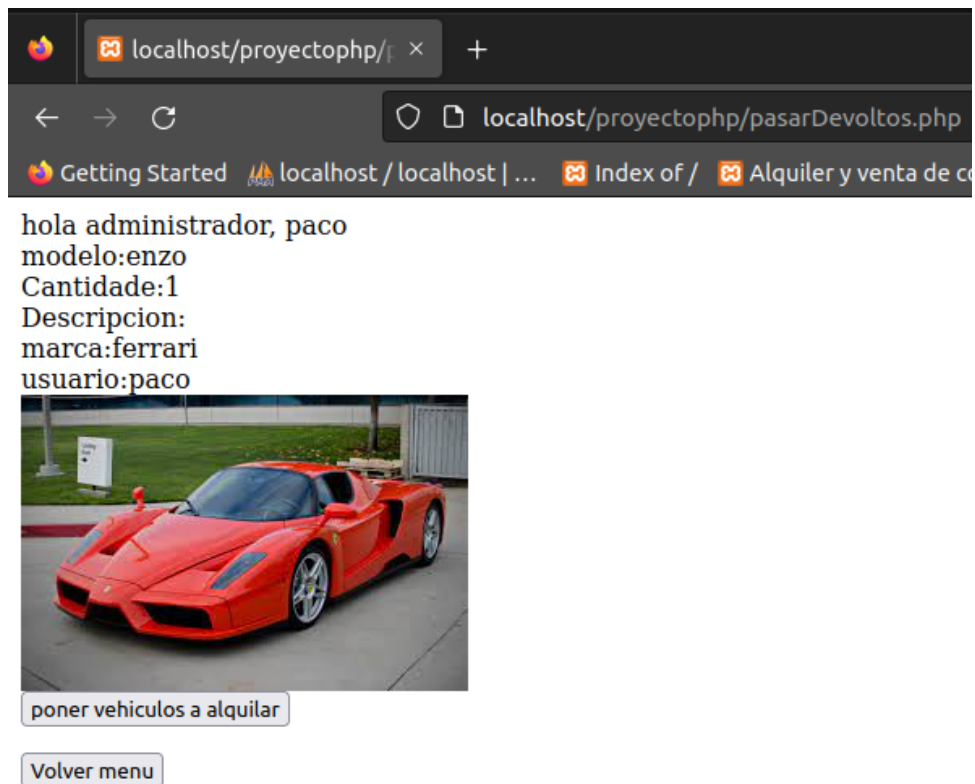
localhost/proyectophp/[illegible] ×
+
localhost/proyectophp/pasarDevoltos.php
Getting Started
localhost / localhost | ...
Index of /
Alquiler y venta de c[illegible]

hola administrador, paco
modelo:enzo
Cantidade:1
Descripcion:
marca:ferrari
usuario:paco

poner vehiculos a alquilar

Volver menu